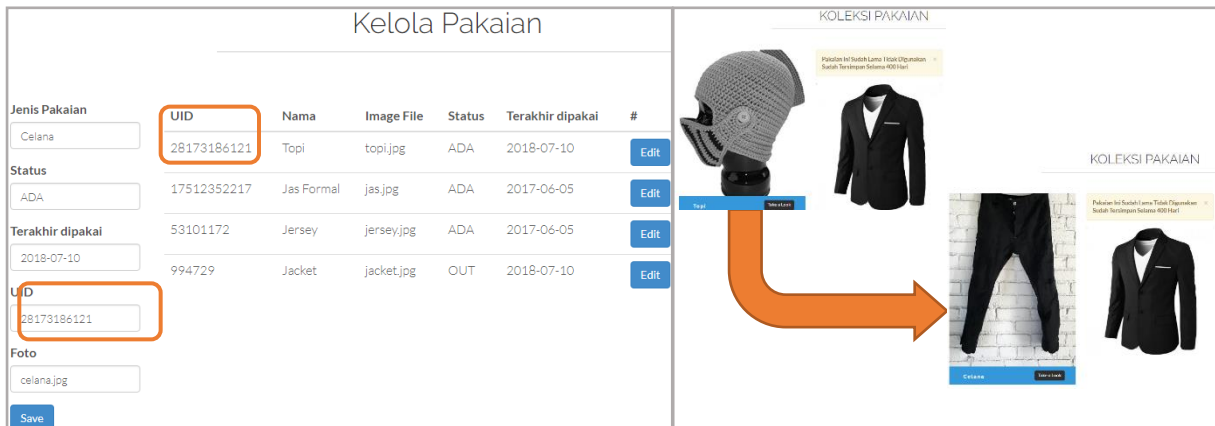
Kelola Pakaian

Jenis Pakaian
Celana
Status
ADA
Terakhir dipakai
2018-07-10
UID
28173186121
Foto
celana.jpg
Save

| UID | Nama | Image File | Status | Terakhir dipakai | # |
|---|---|---|---|---|---|
| 28173186121 | Topi | topi.jpg | ADA | 2018-07-10 | Edit |
| 17512352217 | Jas Formal | jas.jpg | ADA | 2017-06-05 | Edit |
| 53101172 | Jersey | jersey.jpg | ADA | 2017-06-05 | Edit |
| 994729 | Jacket | jacket.jpg | OUT | 2018-07-10 | Edit |

KOLEKSI PAKAIAN

Pakaian Ini Sudah Lama Tidak Digunakan Sudah Tersimpan Selama 400 Hari ×

Topi Take a Look

KOLEKSI PAKAIAN

Pakaian Ini Sudah Lama Tidak Digunakan Sudah Tersimpan Selama 400 Hari ×

Celana Take a Look